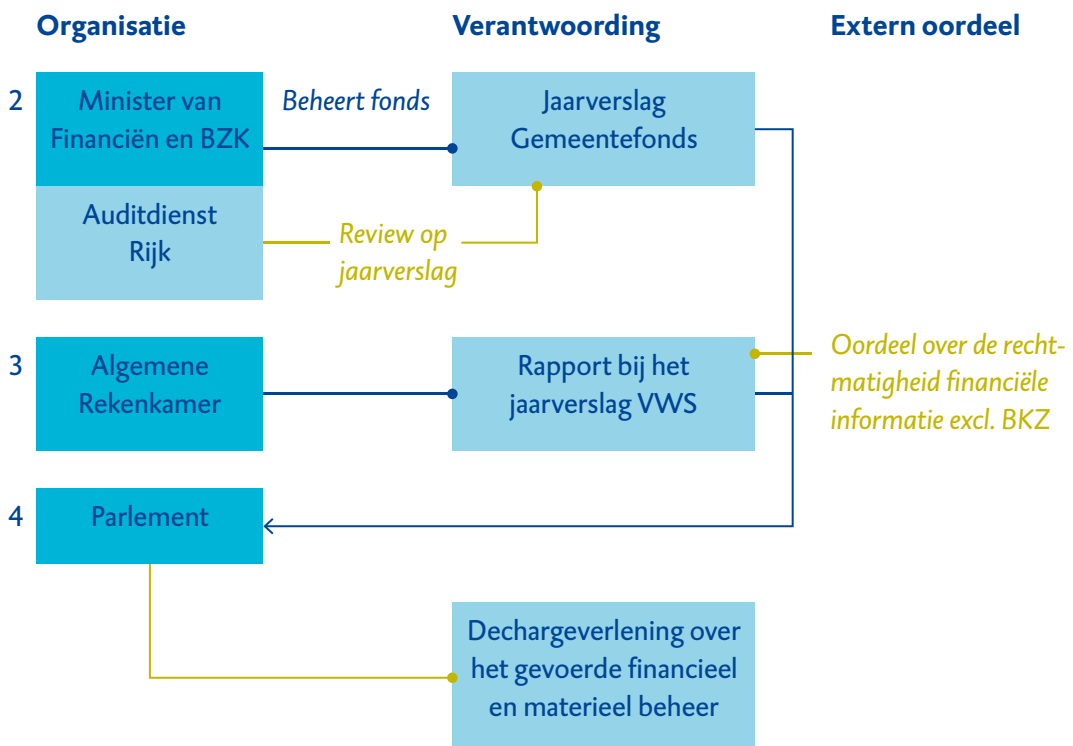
Organisatie

Verantwoording

Extern oordeel

2

Minister van Financiën en BZK

Beheert fonds

Jaarverslag Gemeentefonds

Auditdienst Rijk

Review op jaarverslag

3

Algemene Rekenkamer

Rapport bij het jaarverslag VWS

Oordeel over de rechtmatigheid financiële informatie excl. BKZ

4

Parlement

Dechargeverlening over het gevoerde financieel en materieel beheer